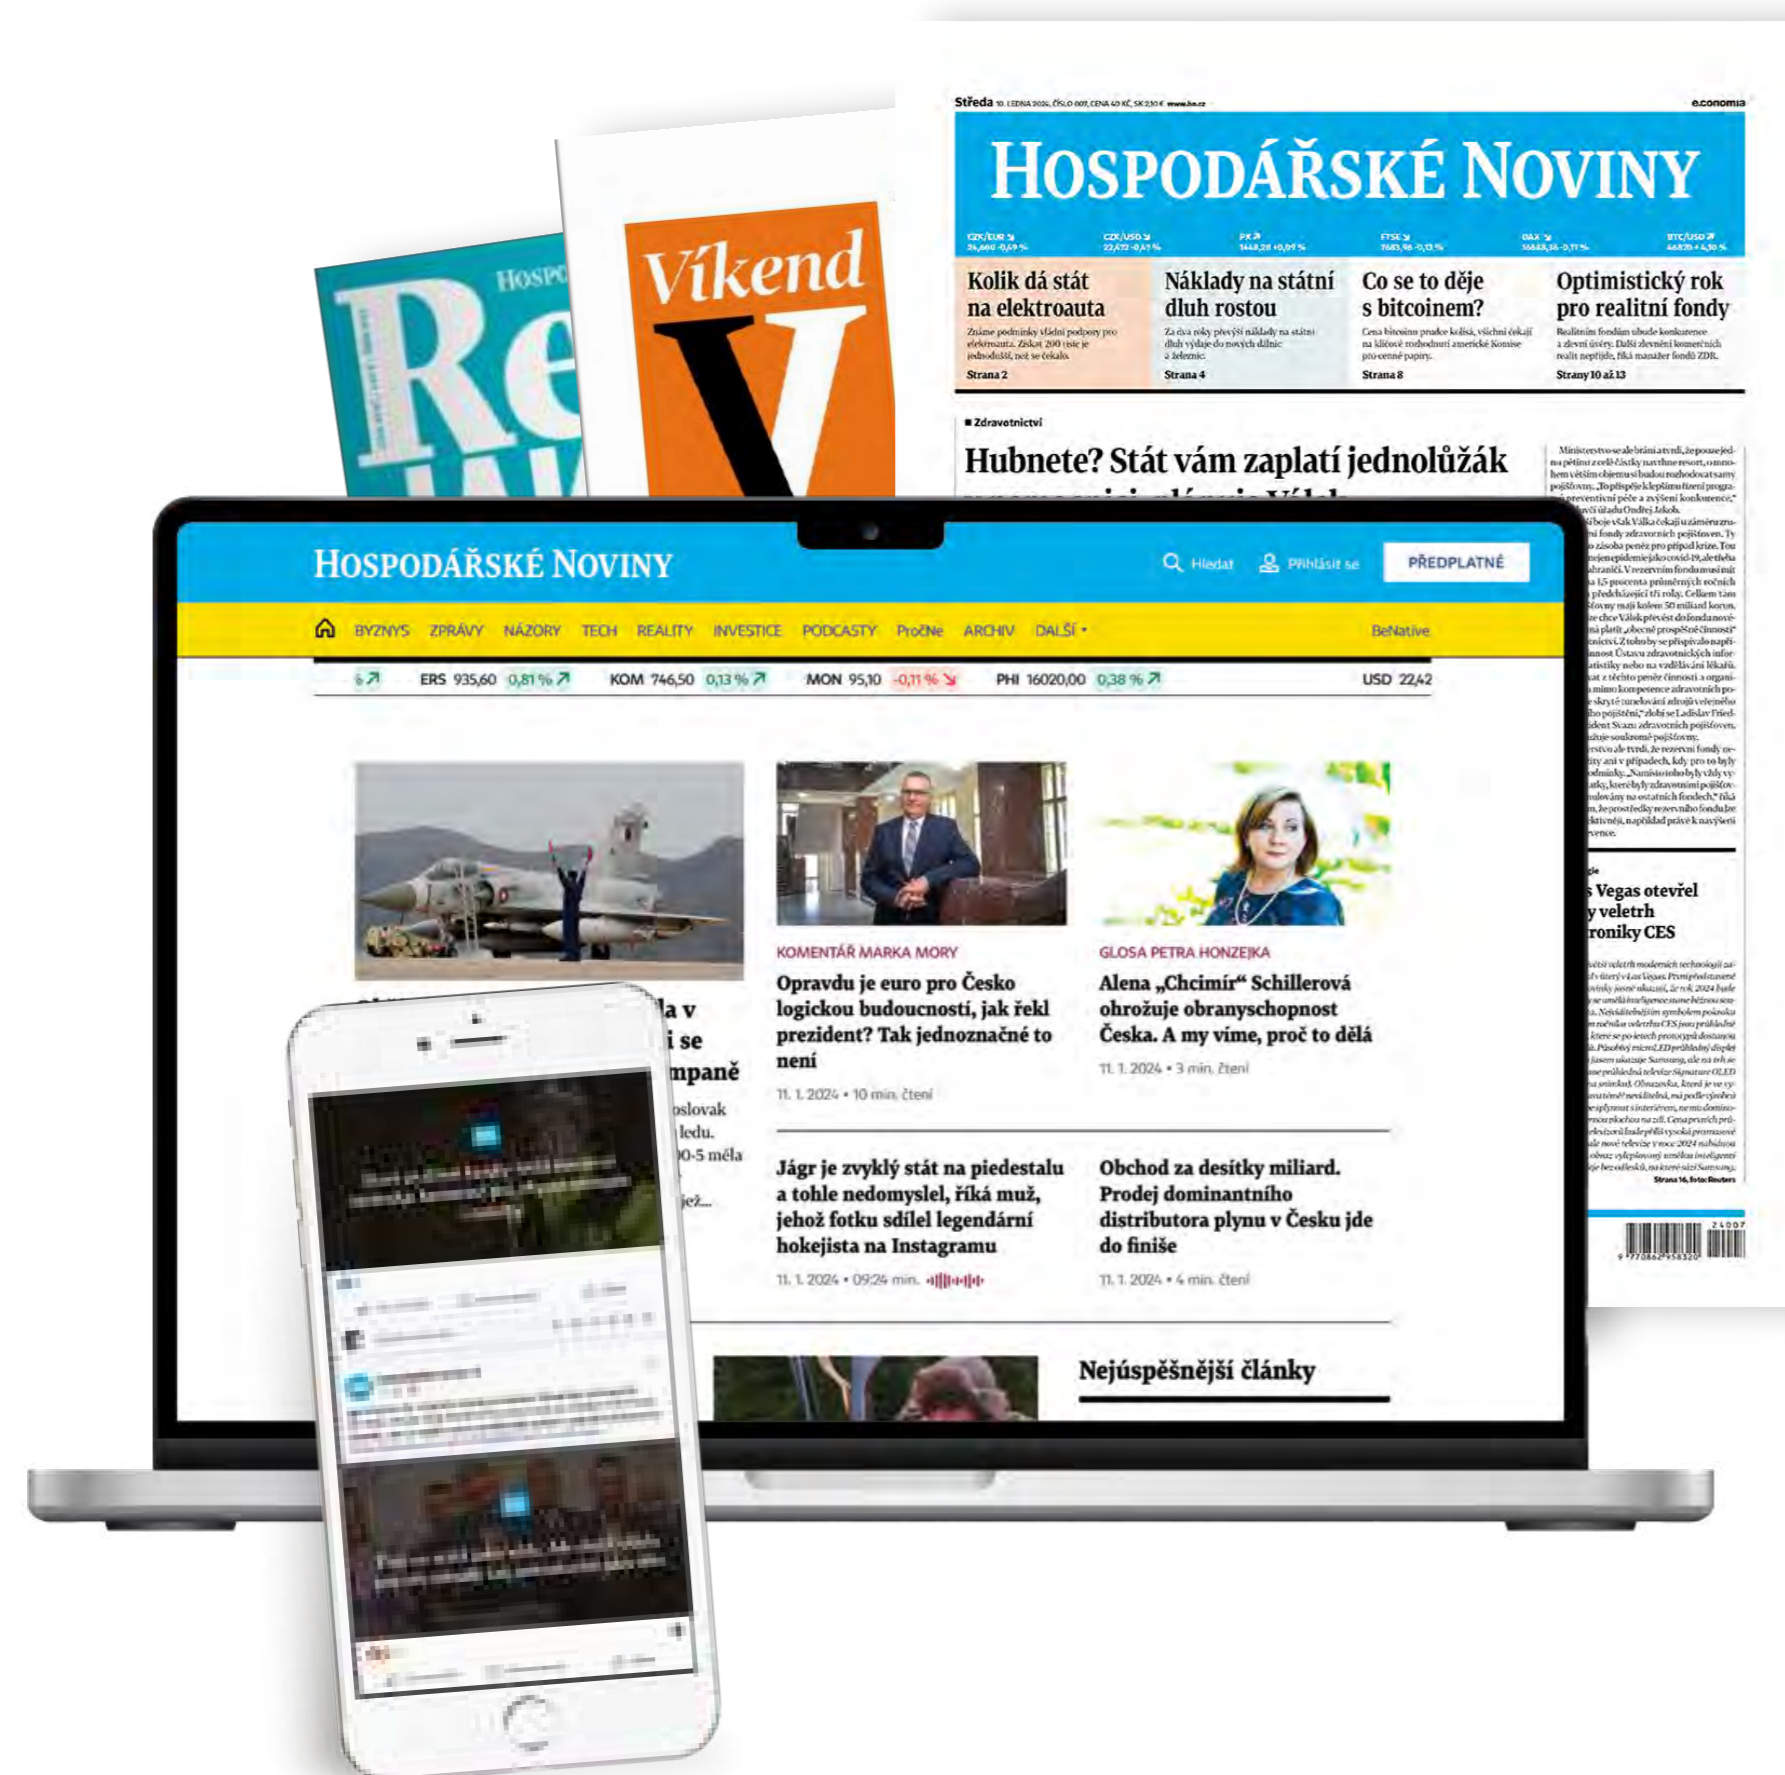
Hospo
Re

Víkend
V

Středa 10. LEDNA 2024, ČÍSLO 007, CENA 40 KČ, SK 2,10 € www.hn.cz
e.conomia

HOSPODÁŘSKÉ NOVINY

Kolik dá stát na elektroauta
Známe podmínky vládní podpory pro elektroauta. Získat 200 tisíc je jednodušší, než se čekalo.
Strana 2

Náklady na státní dluh rostou
Za dva roky převýší náklady na státní dluh výdaje do nových dálnic a železnic.
Strana 4

Co se to děje s bitcoinem?
Cena bitcoinu prudce kolísá, všichni čekají na klíčové rozhodnutí americké Komise pro cenné papíry.
Strana 8

Optimistický rok pro realitní fondy
Realitním fondům ubude konkurence a zlevní úvěry. Další zlevnění komerčních realit nepřijde, říká manažer fondů ZDR.
Strany 10 až 13

■ Zdravotnictví
Hubnete? Stát vám zaplatí jednolůžák

s Vegas otevřel y veletrh roniky CES

Strana 16, foto: Reuters

HOSPODÁŘSKÉ NOVINY
Hledat
Přihlásit se
PŘEDPLATNÉ

BYZNYS ZPRÁVY NÁZORY TECH REALITY INVESTICE PODCASTY PročNe ARCHIV DALŠÍ
BeNative

ERS 935,60 0,81 % KOM 746,50 0,13 % MON 95,10 -0,11 % PHI 16020,00 0,38 % USD 22,42

KOMENTÁŘ MARKA MORY
Opravdu je euro pro Česko logickou budoucností, jak řekl prezident? Tak jednoznačné to není
11. 1. 2024 • 10 min. čtení

GLOSA PETRA HONZEJKA
Alena „Chcimír“ Schillerová ohrožuje obranyschopnost Česka. A my víme, proč to dělá
11. 1. 2024 • 3 min. čtení

Jágr je zvyklý stát na piedestalu a tohle nedomyslel, říká muž, jehož fotku sdílel legendární hokejista na Instagramu
11. 1. 2024 • 09:24 min.

Obchod za desítky miliard. Prodej dominantního distributora plynu v Česku jde do finiše
11. 1. 2024 • 4 min. čtení

Nejúspěšnější články